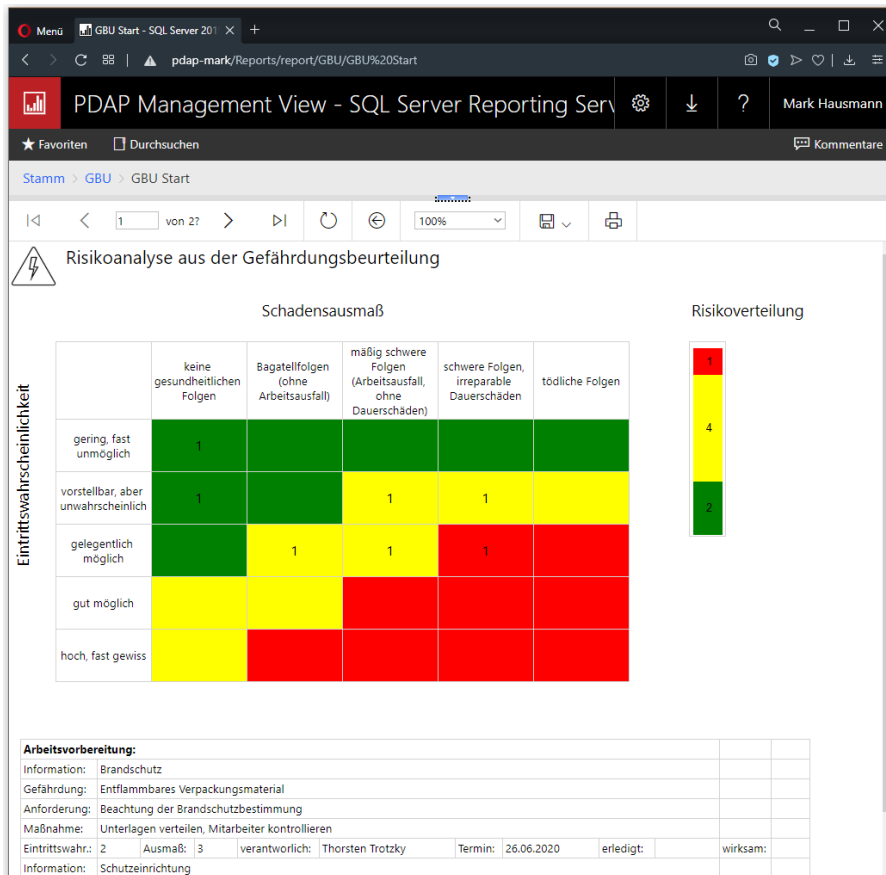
Menü | GBU Start - SQL Server 201 | +

pdap-mark/Reports/report/GBU/GBU%20Start

PDAP Management View - SQL Server Reporting Serv

Mark Hausmann

Favoriten | Durchsuchen | Kommentare

Stamm > GBU > GBU Start

1 von 2? | 100%

Risikoanalyse aus der Gefährdungsbeurteilung

Schadensausmaß

Eintrittswahrscheinlichkeit

| | keine gesundheitlichen Folgen | Bagatellfolgen (ohne Arbeitsausfall) | mäßig schwere Folgen (Arbeitsausfall, ohne Dauerschäden) | schwere Folgen, irreparable Dauerschäden | tödliche Folgen |
|---|---|---|---|---|---|
| gering, fast unmöglich | 1 | | | | |
| vorstellbar, aber unwahrscheinlich | 1 | | 1 | 1 | |
| gelegentlich möglich | | 1 | 1 | 1 | |
| gut möglich | | | | | |
| hoch, fast gewiss | | | | | |

Risikoverteilung

| 1 |
|---|
| 4 |
| 2 |

| Arbeitsvorbereitung: | | | | | | | | | | |
|---|---|---|---|---|---|---|---|---|---|---|
| Information: | Brandschutz | | | | | | | | | |
| Gefährdung: | Entflammbares Verpackungsmaterial | | | | | | | | | |
| Anforderung: | Beachtung der Brandschutzbestimmung | | | | | | | | | |
| Maßnahme: | Unterlagen verteilen, Mitarbeiter kontrollieren | | | | | | | | | |
| Eintrittswahr.: | 2 | Ausmaß: | 3 | verantwortlich: | Thorsten Trotzky | Termin: | 26.06.2020 | erledigt: | | wirksam: |
| Information: | Schutzeinrichtung | | | | | | | | | |